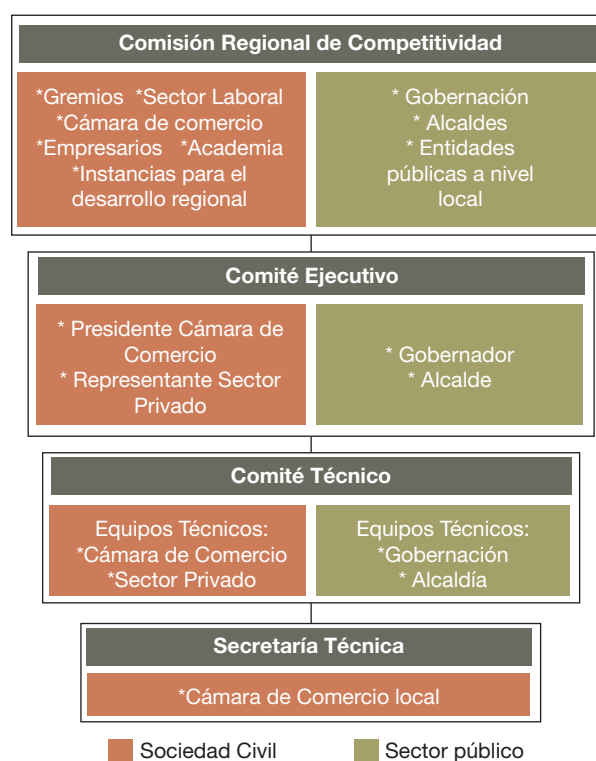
Comisión Regional de Competitividad

*Gremios *Sector Laboral
*Cámara de comercio
*Empresarios *Academia
*Instancias para el desarrollo regional

* Gobernación
* Alcaldes
* Entidades públicas a nivel local

Comité Ejecutivo

* Presidente Cámara de Comercio
* Representante Sector Privado

* Gobernador
* Alcalde

Comité Técnico

Equipos Técnicos:
*Cámara de Comercio
*Sector Privado

Equipos Técnicos:
*Gobernación
* Alcaldía

Secretaría Técnica

*Cámara de Comercio local

Sociedad Civil
Sector público